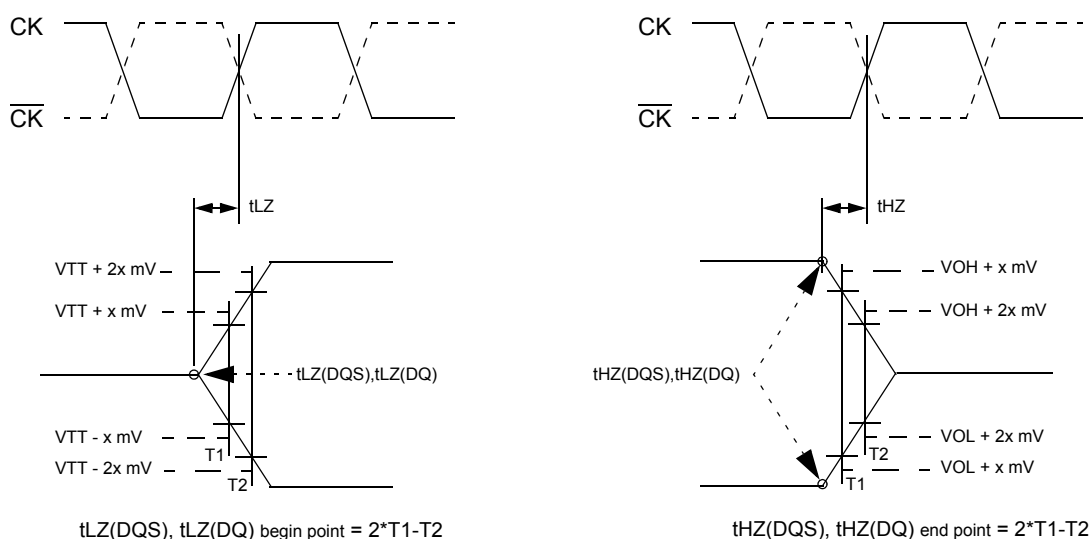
CK

$\overline{CK}$

tLZ

VTT + 2x mV

VTT + x mV

tLZ(DQS),tLZ(DQ)

VTT - x mV

T1

VTT - 2x mV

T2

tLZ(DQS), tLZ(DQ) begin point = 2*T1-T2

CK

$\overline{CK}$

tHZ

VOH + x mV

VOH + 2x mV

tHZ(DQS),tHZ(DQ)

VOL + 2x mV

T2

VOL + x mV

T1

tHZ(DQS), tHZ(DQ) end point = 2*T1-T2